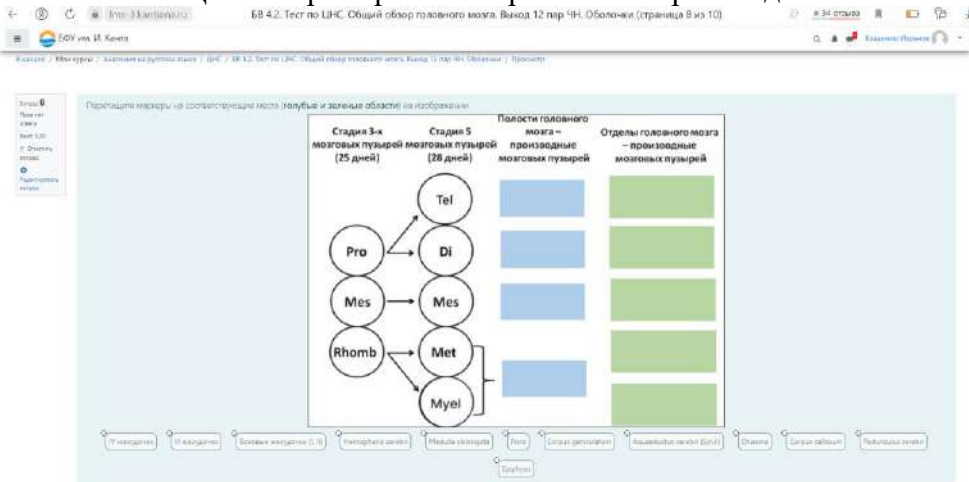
lms-3.kantiana.ru   БВ 4.2. Тест по ЦНС. Общий обзор головного мозга. Выход 12 пар ЧН. Оболочки (страница 8 из 10)   34 отзыва

БФУ им. И. Канта

В начало / Мои курсы / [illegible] / ЦНС / БВ 4.2. Тест по ЦНС. Общий обзор головного мозга. Выход 12 пар ЧН. Оболочки / Просмотр

Вопрос 8
Пока нет ответа
Балл: 3,00
Отметить вопрос
Редактировать вопрос

Перетащите маркеры на соответствующие места (голубые и зеленые области) на изображении

| Стадия 3-х мозговых пузырей (25 дней) | Стадия 5 мозговых пузырей (28 дней) | Полости головного мозга – производные мозговых пузырей | Отделы головного мозга – производные мозговых пузырей |
|---|---|---|---|
| Pro | Tel | | |
| | Di | | |
| Mes | Mes | | |
| Rhomb | Met | | |
| | Myel | | |

IV желудочек   III желудочек   Боковые желудочки (I, II)   Hemisphaeria cerebri   Medulla oblongata   Pons   Corpus geniculatum   Aquaeductus cerebri (Sylvii)   Chiasma   Corpus callosum   Pedunculus cerebri   Epiphysis